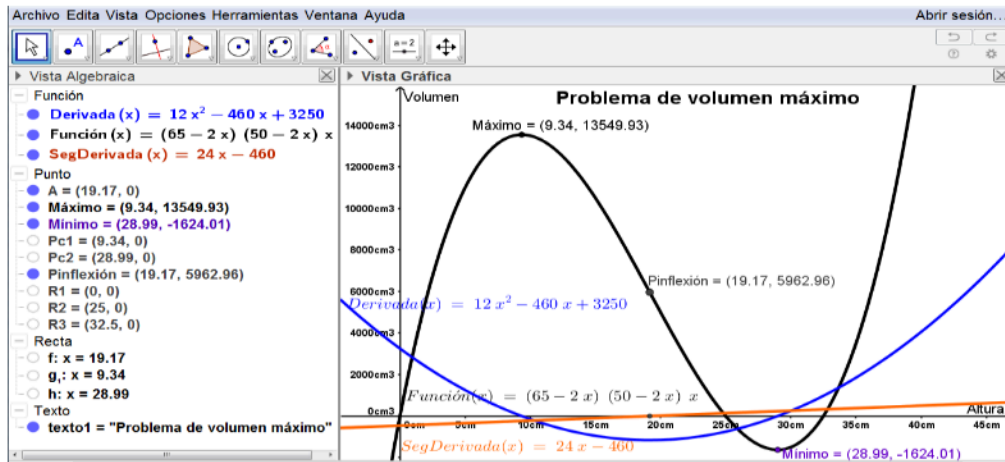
Archivo Edita Vista Opciones Herramientas Ventana Ayuda
Abrir sesión...

a = 2

Vista Algebraica
Función
Derivada (x) = $12x^2 - 460x + 3250$
Función (x) = $(65 - 2x)(50 - 2x)x$
SegDerivada (x) = $24x - 460$
Punto
A = (19.17, 0)
Máximo = (9.34, 13549.93)
Mínimo = (28.99, -1624.01)
Pc1 = (9.34, 0)
Pc2 = (28.99, 0)
Pinflexión = (19.17, 5962.96)
R1 = (0, 0)
R2 = (25, 0)
R3 = (32.5, 0)
Recta
f: x = 19.17
g,: x = 9.34
h: x = 28.99
Texto
texto1 = "Problema de volumen máximo"

Vista Gráfica
Volumen
Problema de volumen máximo
Máximo = (9.34, 13549.93)
14000cm3
12000cm3
10000cm3
8000cm3
6000cm3
4000cm3
2000cm3
0cm3
Pinflexión = (19.17, 5962.96)
Derivada(x) = $12x^2 - 460x + 3250$
Función(x) = $(65 - 2x)(50 - 2x)x$
SegDerivada(x) = $24x - 460$
Mínimo = (28.99, -1624.01)
0cm
5cm
10cm
15cm
20cm
25cm
30cm
35cm
40cm
45cm
Altura